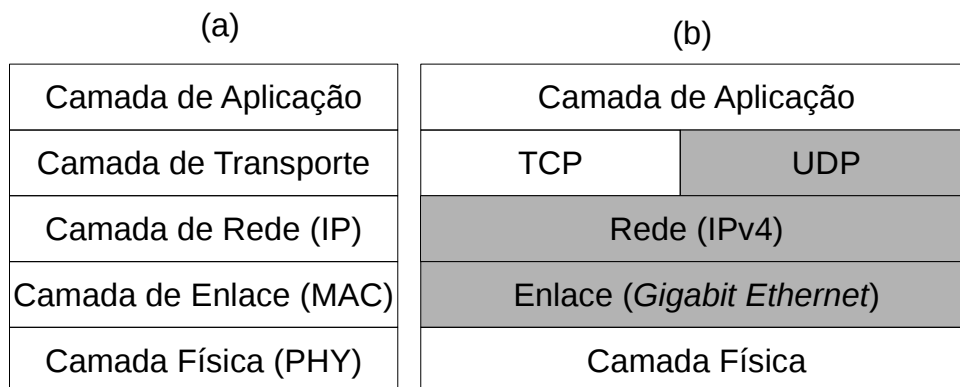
(a)

| Camada de Aplicação |
|---|
| Camada de Transporte |
| Camada de Rede (IP) |
| Camada de Enlace (MAC) |
| Camada Física (PHY) |

(b)

| Camada de Aplicação | |
|---|---|
| TCP | UDP |
| Rede (IPv4) | |
| Enlace (*Gigabit Ethernet*) | |
| Camada Física | |